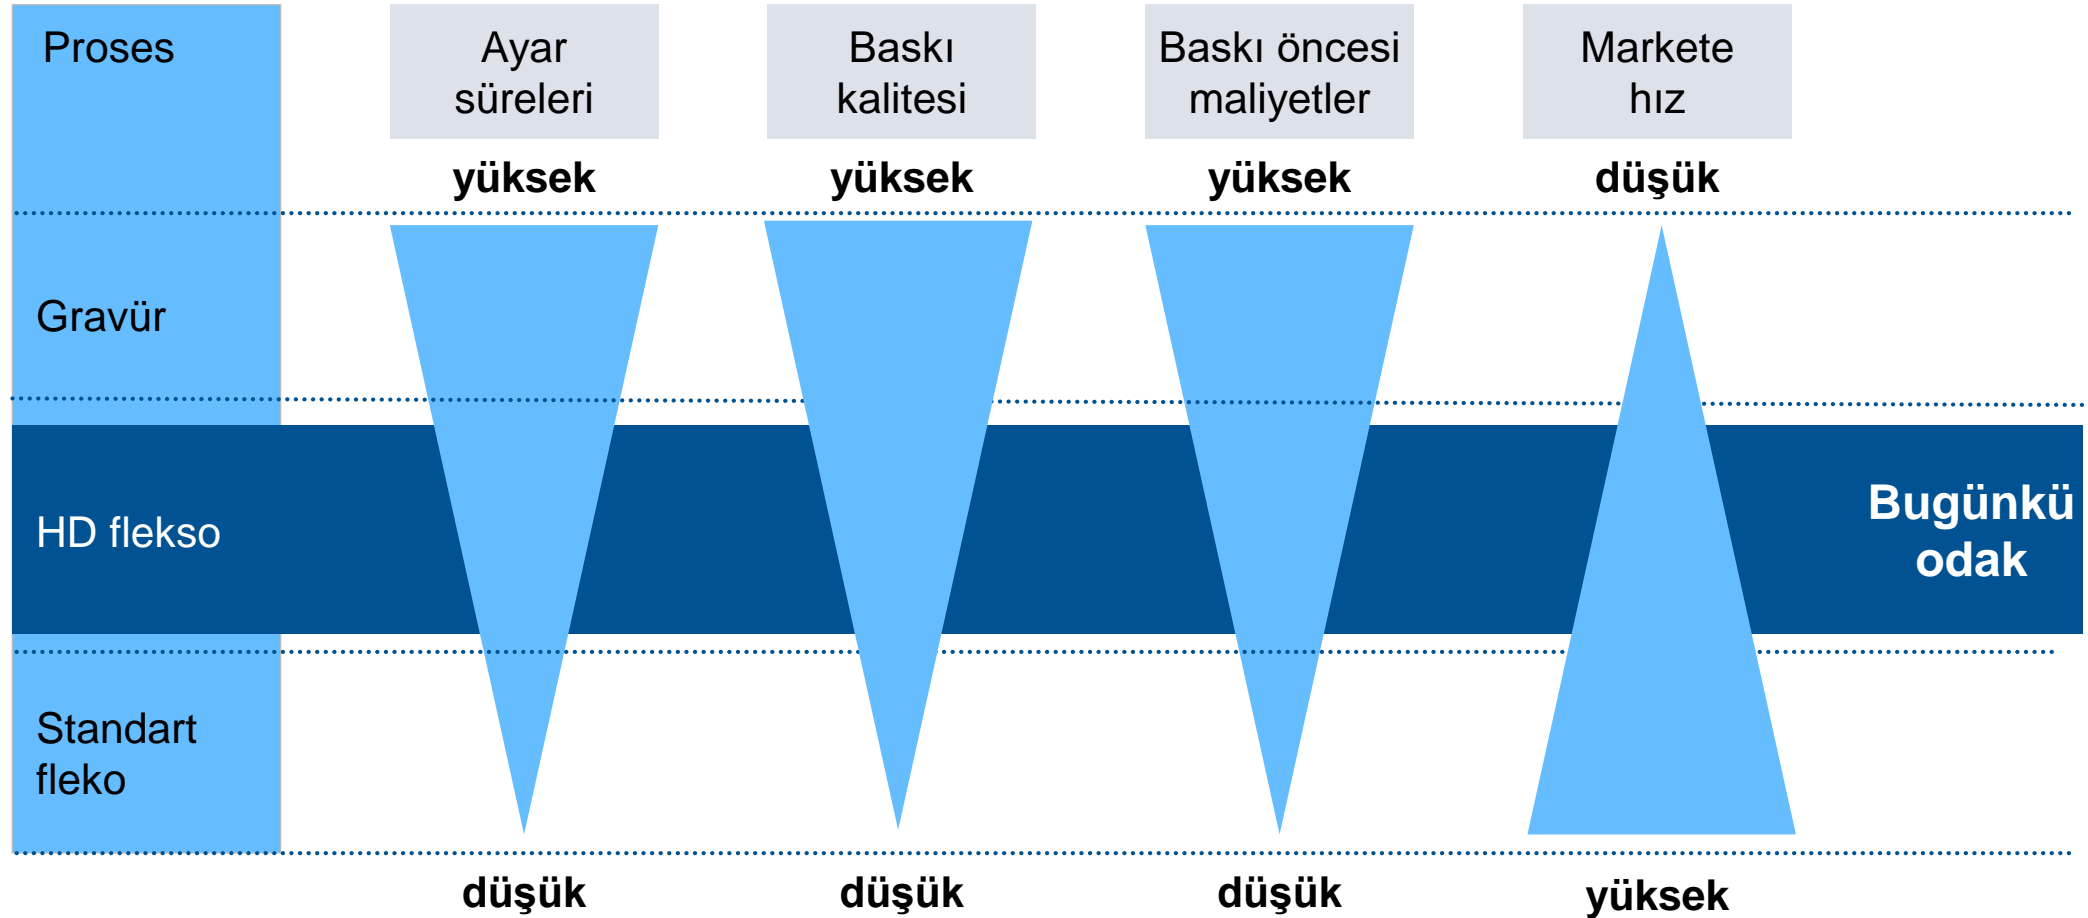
| Proses | Ayar süreleri | Baskı kalitesi | Baskı öncesi maliyetler | Markete hız |
|---|---|---|---|---|
| | yüksek | yüksek | yüksek | düşük |
| Gravür | | | | |
| HD flekso | | | | |
| Standart fleko | | | | |
| | düşük | düşük | düşük | yüksek |

Bugünkü odak